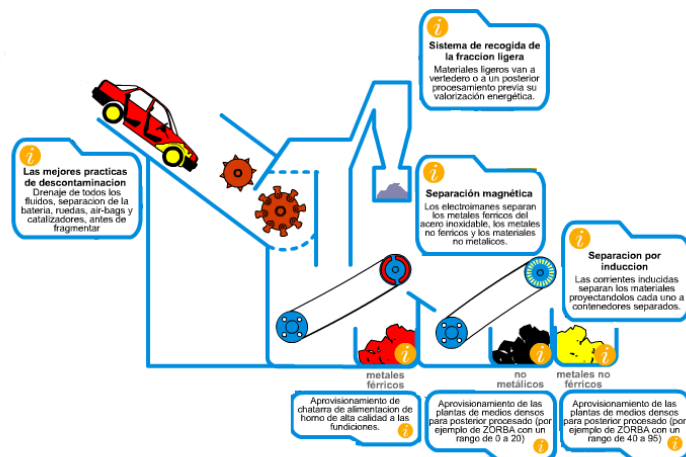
Sistema de recogida de la fraccion ligera
Materiales ligeros van a vertedero o a un posterior procesamiento previa su valorización energética.

Las mejores practicas de descontaminacion
Drenaje de todos los fluidos, separacion de la bateria, ruedas, air-bags y catalizadores, antes de fragmentar

Separación magnética
Los electroimanes separan los metales ferricos del acero inoxidable, los metales no ferricos y los materiales no metalicos.

Separacion por induccion
Las corrientes inducidas separan los materiales proyectandolos cada uno a contenedores separados.

metales férricos

no metálicos

metales no férricos

Aprovisionamiento de chatarra de alimentacion de horno de alta calidad a las fundiciones.

Aprovisionamiento de las plantas de medios densos para posterior procesado (por ejemplo de ZORBA con un rango de 0 a 20)

Aprovisionamiento de las plantas de medios densos para posterior procesado (por ejemplo de ZORBA con un rango de 40 a 95)